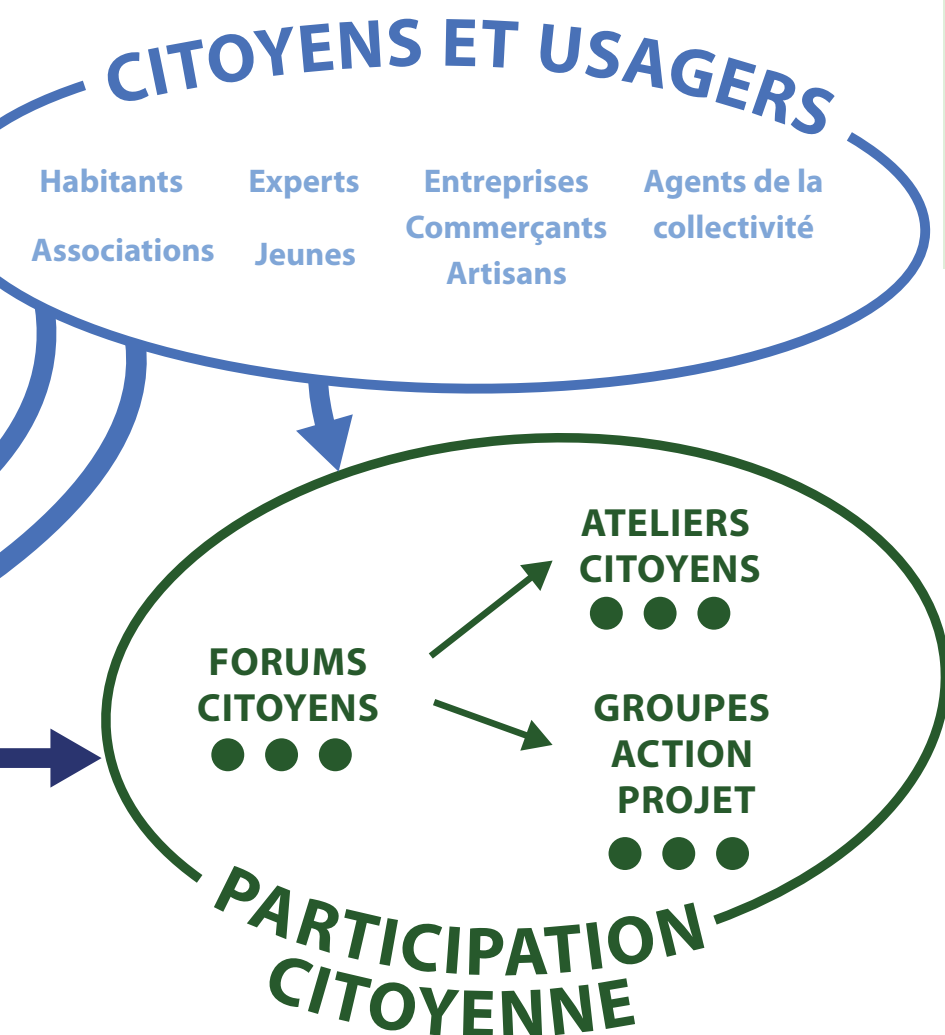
CITOYENS ET USAGERS

Habitants

Associations

Experts

Jeunes

Entreprises
Commerçants
Artisans

Agents de la collectivité

ATELIERS CITOYENS

FORUMS CITOYENS

GROUPES ACTION PROJET

PARTICIPATION CITOYENNE